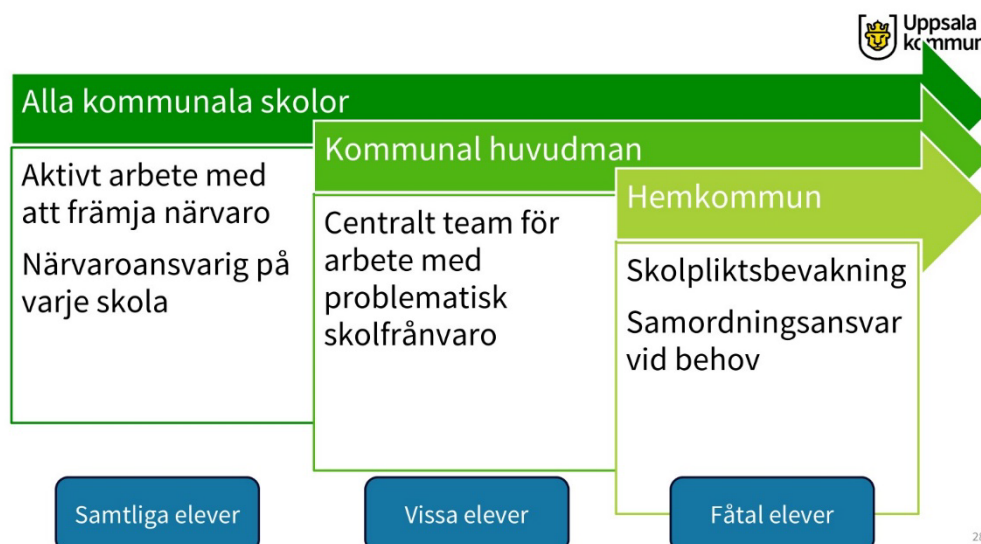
Uppsala kommun

Alla kommunala skolor

Aktivt arbete med att främja närvaro

Närvaroansvarig på varje skola

Kommunal huvudman

Centralt team för arbete med problematisk skolfrånvaro

Hemkommun

Skolpliktsbevakning

Samordningsansvar vid behov

Samtliga elever

Vissa elever

Fåtal elever

2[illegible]